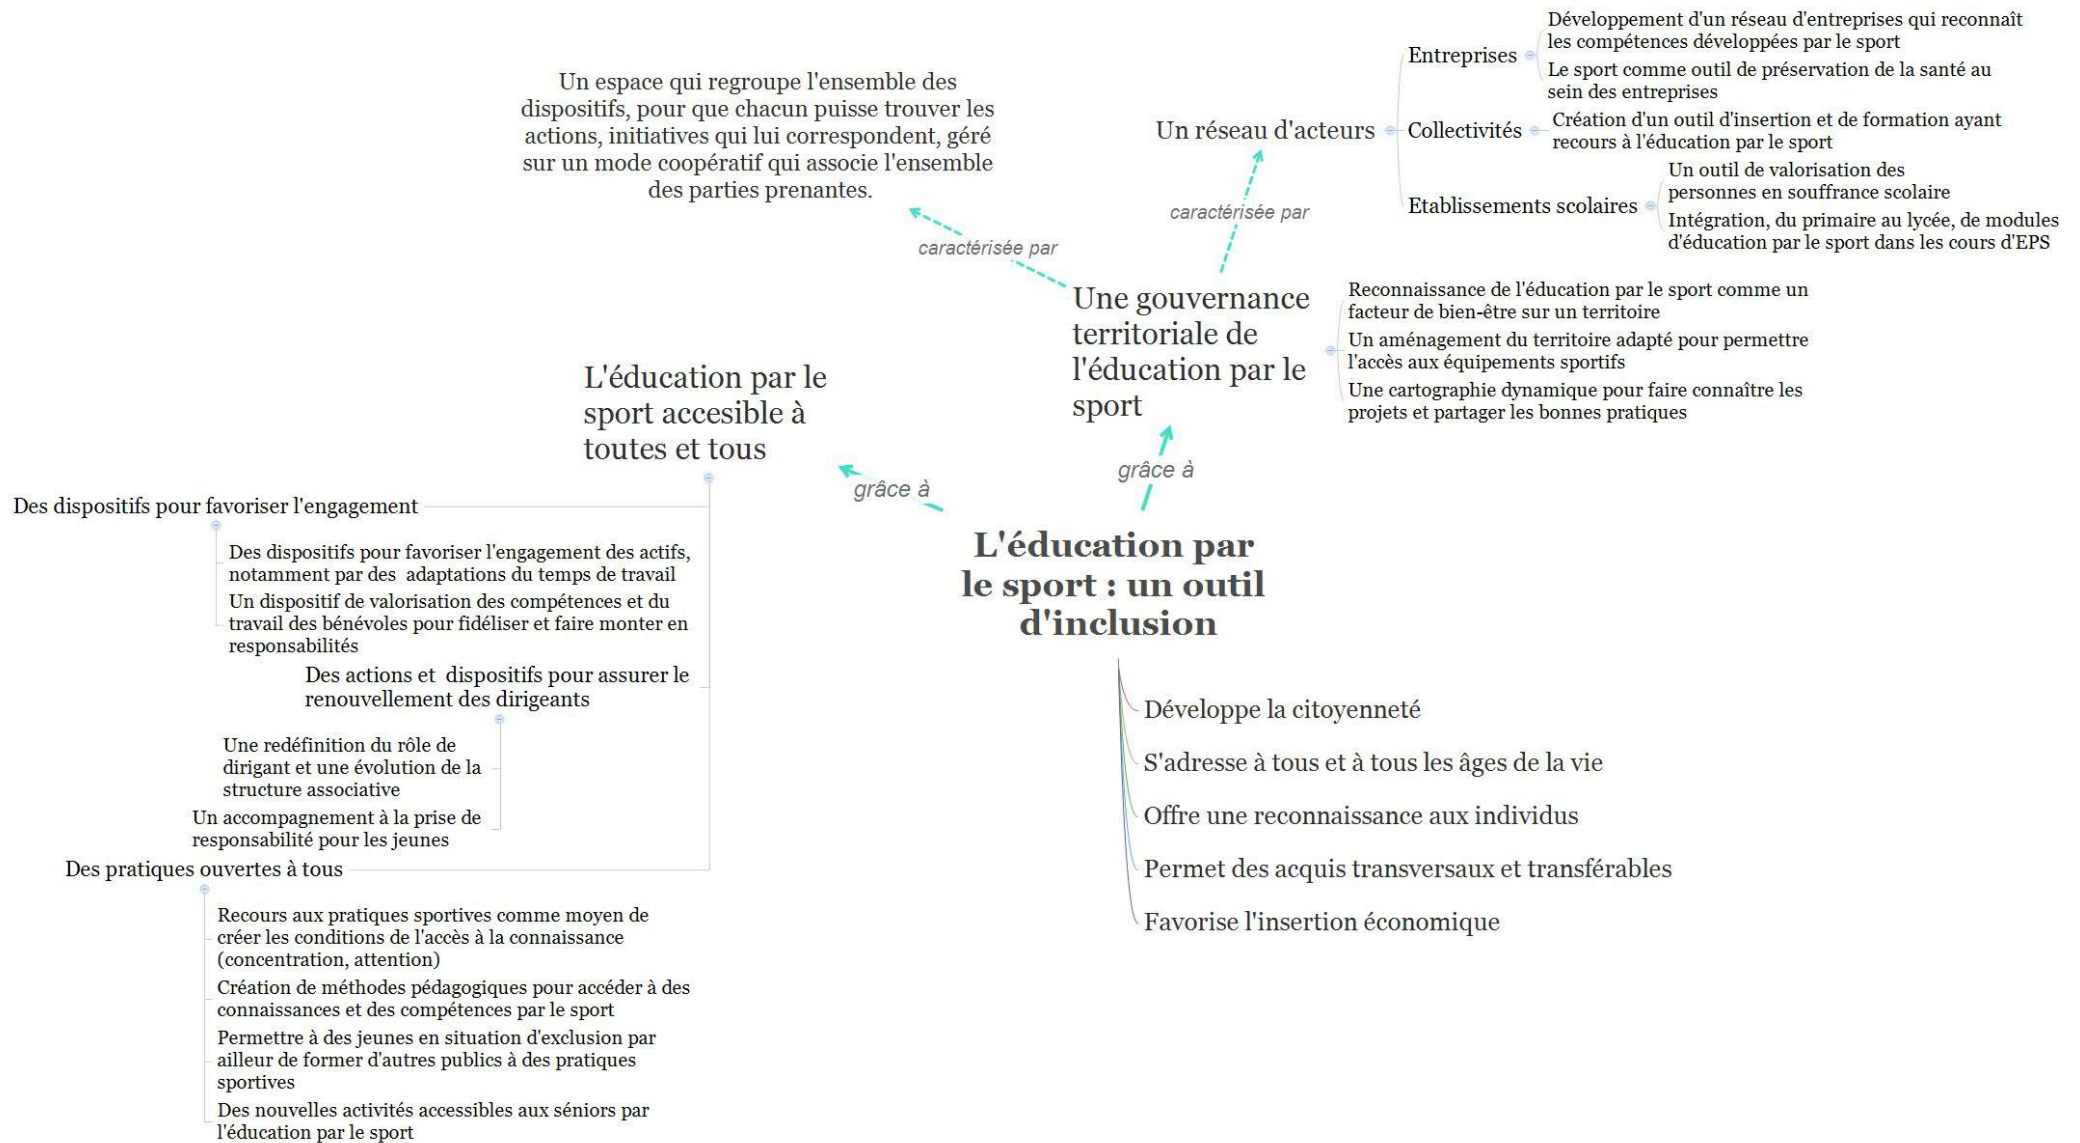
Un espace qui regroupe l'ensemble des dispositifs, pour que chacun puisse trouver les actions, initiatives qui lui correspondent, géré sur un mode coopératif qui associe l'ensemble des parties prenantes.

caractérisée par

Un réseau d'acteurs

caractérisée par

Entreprises

Développement d'un réseau d'entreprises qui reconnaît les compétences développées par le sport

Le sport comme outil de préservation de la santé au sein des entreprises

Collectivités

Création d'un outil d'insertion et de formation ayant recours à l'éducation par le sport

Etablissements scolaires

Un outil de valorisation des personnes en souffrance scolaire

Intégration, du primaire au lycée, de modules d'éducation par le sport dans les cours d'EPS

Une gouvernance territoriale de l'éducation par le sport

Reconnaissance de l'éducation par le sport comme un facteur de bien-être sur un territoire

Un aménagement du territoire adapté pour permettre l'accès aux équipements sportifs

Une cartographie dynamique pour faire connaître les projets et partager les bonnes pratiques

grâce à

L'éducation par le sport accesible à toutes et tous

grâce à

L'éducation par le sport : un outil d'inclusion

Des dispositifs pour favoriser l'engagement

Des dispositifs pour favoriser l'engagement des actifs, notamment par des adaptations du temps de travail

Un dispositif de valorisation des compétences et du travail des bénévoles pour fidéliser et faire monter en responsabilités

Des actions et dispositifs pour assurer le renouvellement des dirigeants

Une redéfinition du rôle de dirigant et une évolution de la structure associative

Un accompagnement à la prise de responsabilité pour les jeunes

Des pratiques ouvertes à tous

Recours aux pratiques sportives comme moyen de créer les conditions de l'accès à la connaissance (concentration, attention)

Création de méthodes pédagogiques pour accéder à des connaissances et des compétences par le sport

Permettre à des jeunes en situation d'exclusion par ailleur de former d'autres publics à des pratiques sportives

Des nouvelles activités accessibles aux séniors par l'éducation par le sport

Développe la citoyenneté

S'adresse à tous et à tous les âges de la vie

Offre une reconnaissance aux individus

Permet des acquis transversaux et transférables

Favorise l'insertion économique